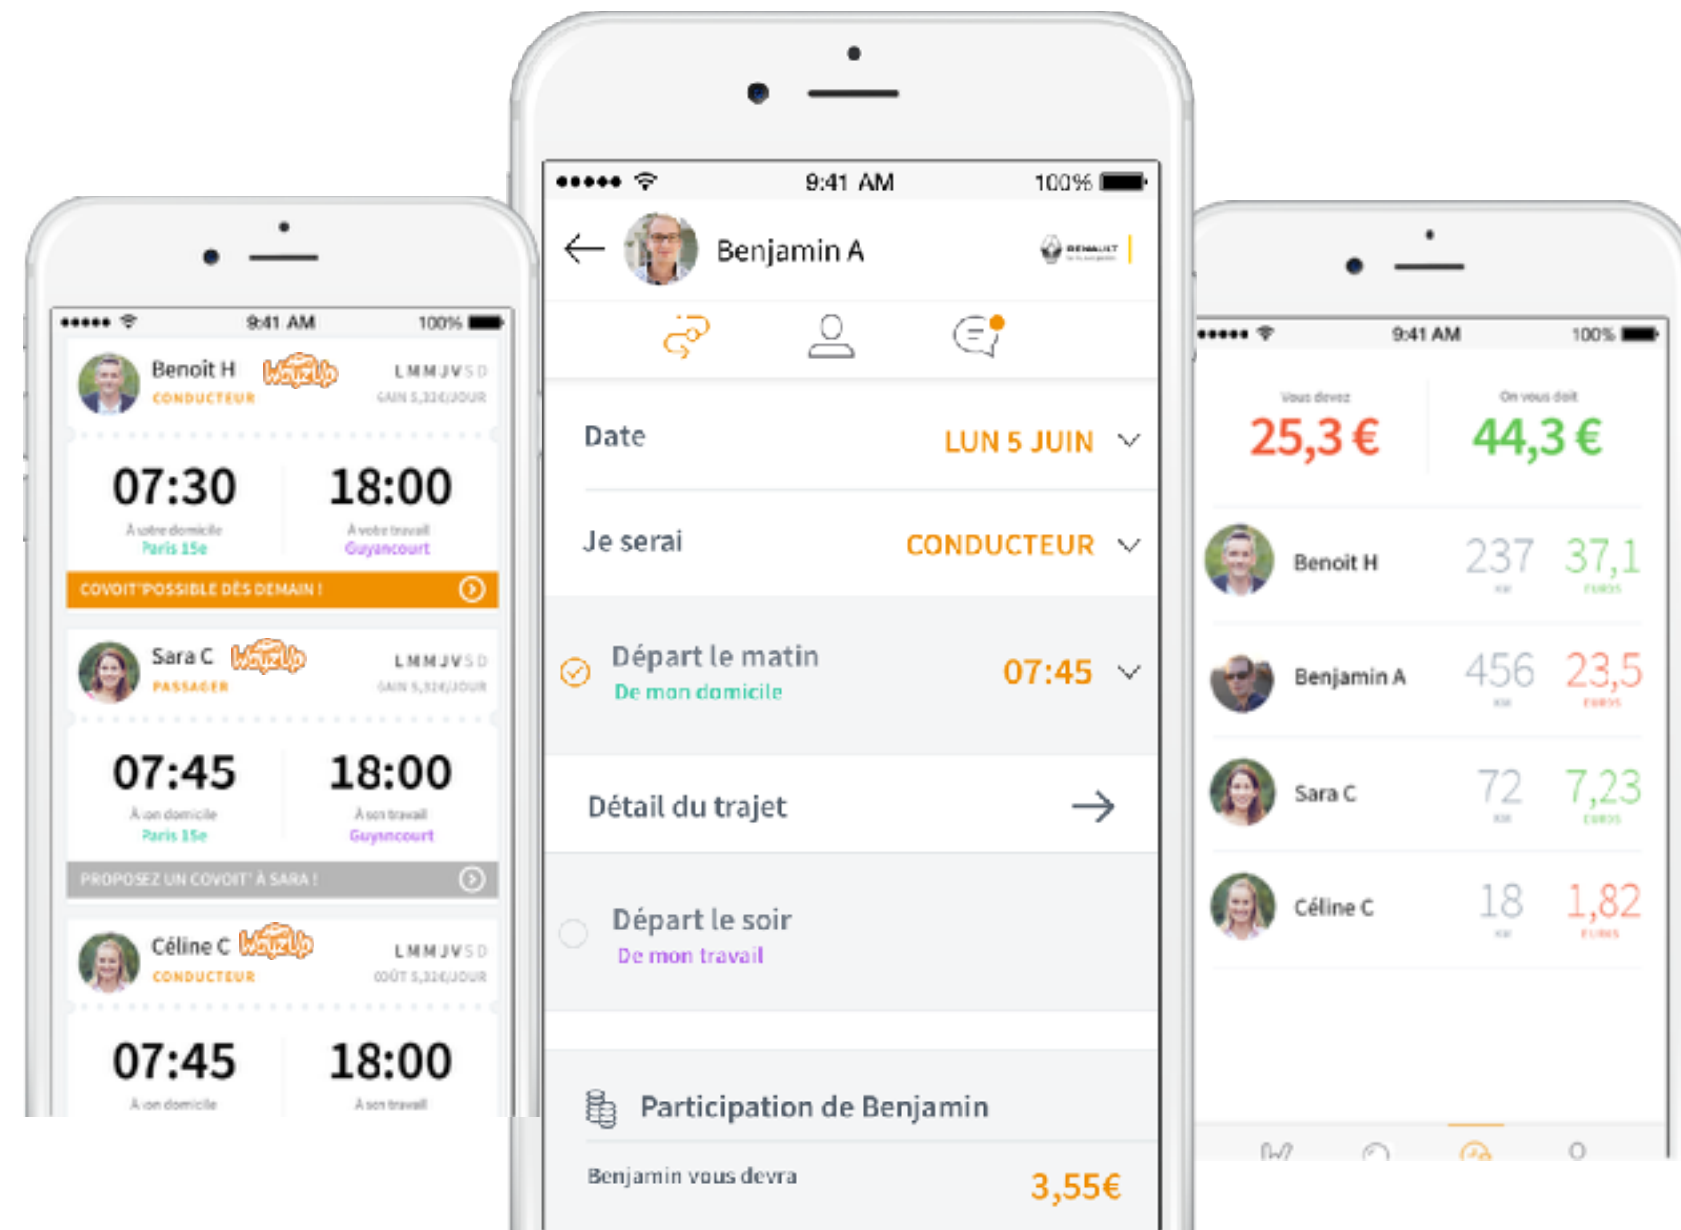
●●●●● 9:41 AM 100%

Benoit H WayzUp
CONDUCTEUR
L M M J V S D
GAIN 5,32€/JOUR

07:30
À votre domicile
Paris 15e

18:00
À votre travail
Guyancourt

COVOIT'POSSIBLE DÈS DEMAIN !

Sara C WayzUp
PASSAGER
L M M J V S D
GAIN 5,32€/JOUR

07:45
À son domicile
Paris 15e

18:00
À son travail
Guyancourt

PROPOSEZ UN COVOIT' À SARA !

Céline C WayzUp
CONDUCTEUR
L M M J V S D
COÛT 5,32€/JOUR

07:45
À son domicile

18:00
À son travail

●●●●● 9:41 AM 100%

Benjamin A

Date LUN 5 JUIN

Je serai CONDUCTEUR

Départ le matin 07:45
De mon domicile

Détail du trajet

Départ le soir
De mon travail

Participation de Benjamin

Benjamin vous devra 3,55€

●●●●● 9:41 AM 100%

Vous devez
25,3 €

On vous doit
44,3 €

| | | |
|---|---|---|
| Benoit H | 237 KM | 37,1 EUROS |
| Benjamin A | 456 KM | 23,5 EUROS |
| Sara C | 72 KM | 7,23 EUROS |
| Céline C | 18 KM | 1,82 EUROS |